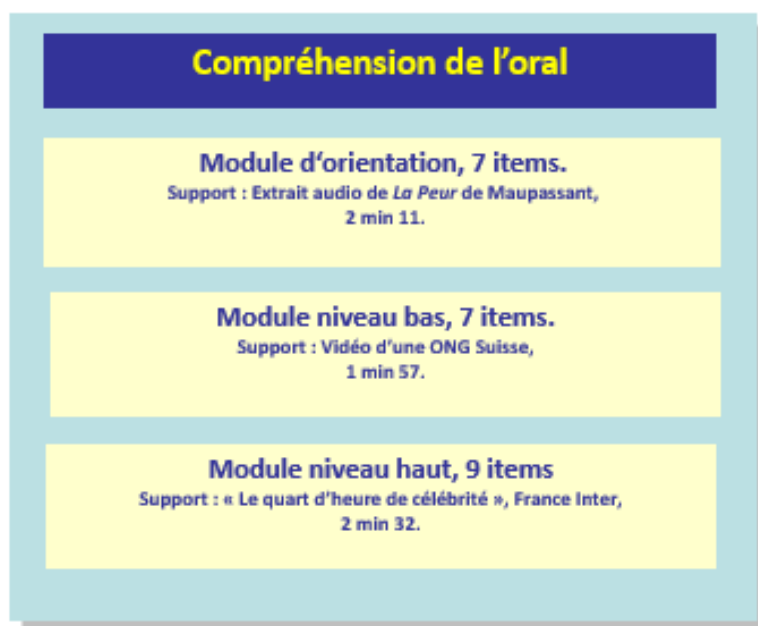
Compréhension de l'oral

Module d'orientation, 7 items.
Support : Extrait audio de La Peur de Maupassant, 2 min 11.

Module niveau bas, 7 items.
Support : Vidéo d'une ONG Suisse, 1 min 57.

Module niveau haut, 9 items
Support : « Le quart d'heure de célébrité », France Inter, 2 min 32.